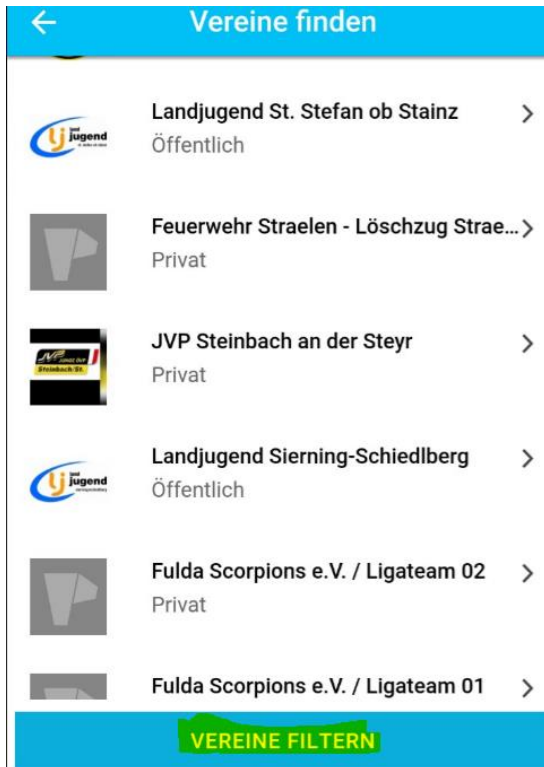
Vereine finden

Landjugend St. Stefan ob Stainz
Öffentlich

Feuerwehr Straelen - Löschzug Strae...
Privat

JVP Steinbach an der Steyr
Privat

Landjugend Sierning-Schiedlberg
Öffentlich

Fulda Scorpions e.V. / Ligateam 02
Privat

Fulda Scorpions e.V. / Ligateam 01

VEREINE FILTERN